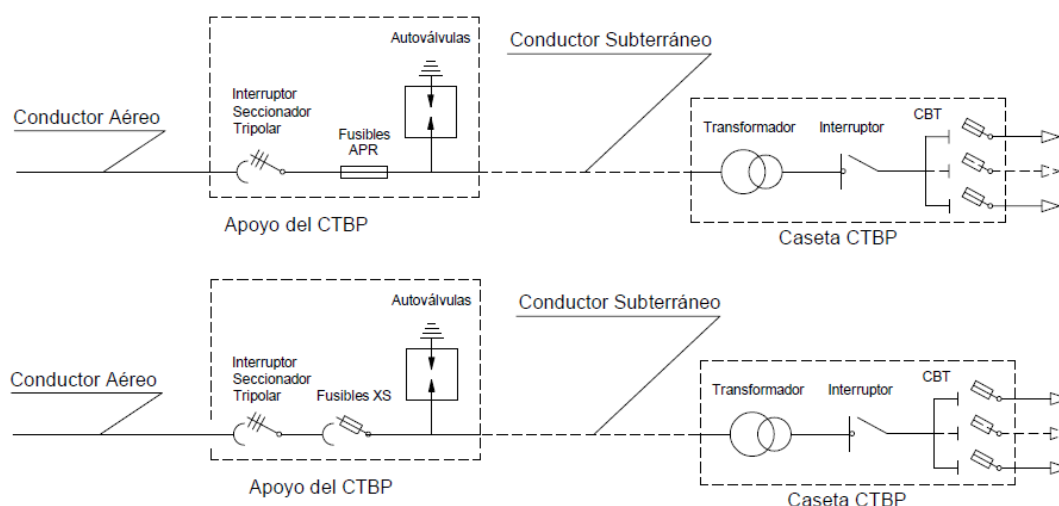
Autoválvulas

Conductor Subterráneo

Conductor Aéreo

Interruptor Seccionador Tripolar

Fusibles APR

Transformador

Interruptor

CBT

Apoyo del CTBP

Caseta CTBP

Autoválvulas

Conductor Subterráneo

Conductor Aéreo

Interruptor Seccionador Tripolar

Fusibles XS

Transformador

Interruptor

CBT

Apoyo del CTBP

Caseta CTBP